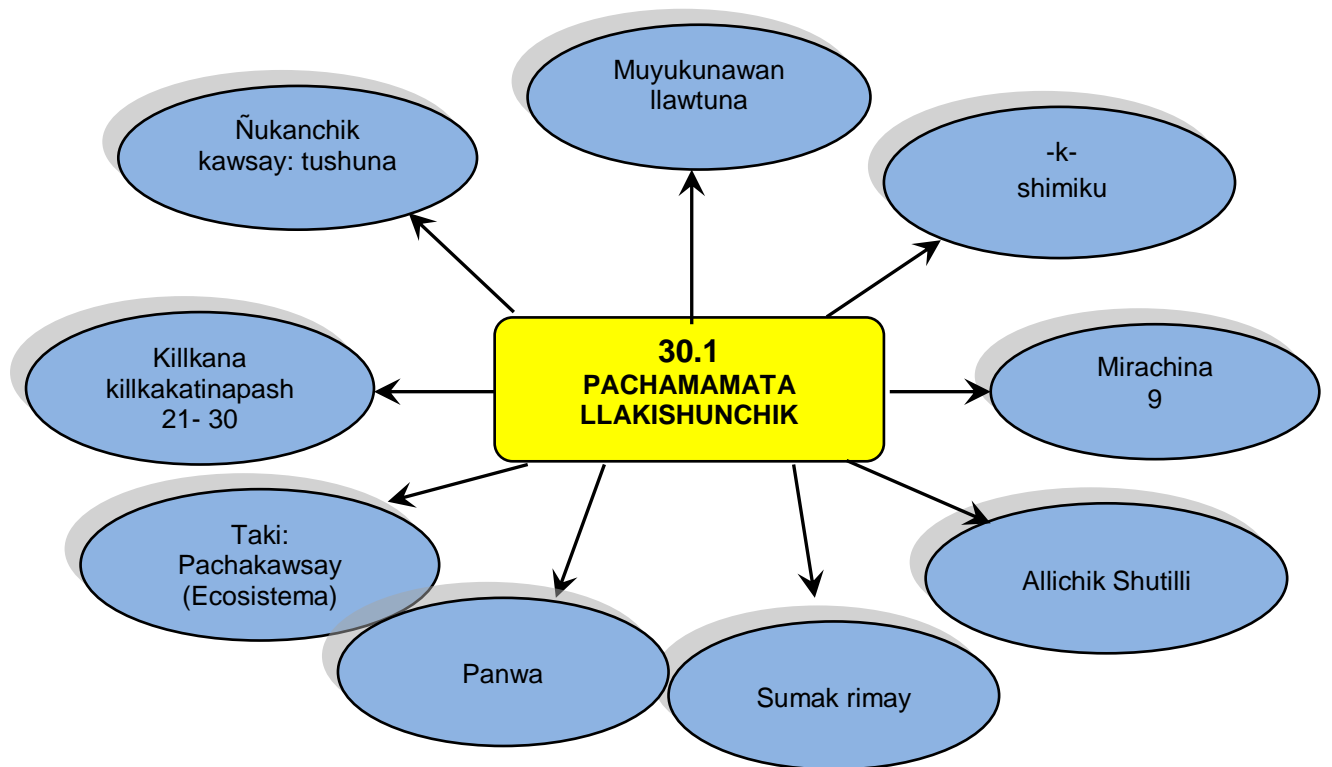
30.1
PACHAMAMATA LLAKISHUNCHIK

Muyukunawan llawtuna

-k-
shimiku

Mirachina
9

Allichik Shutilli

Sumak rimay

Panwa

Taki:
Pachakawsay
(Ecosistema)

Killkana
killkakatinapash
21- 30

Ñukanchik
kawsay: tushuna